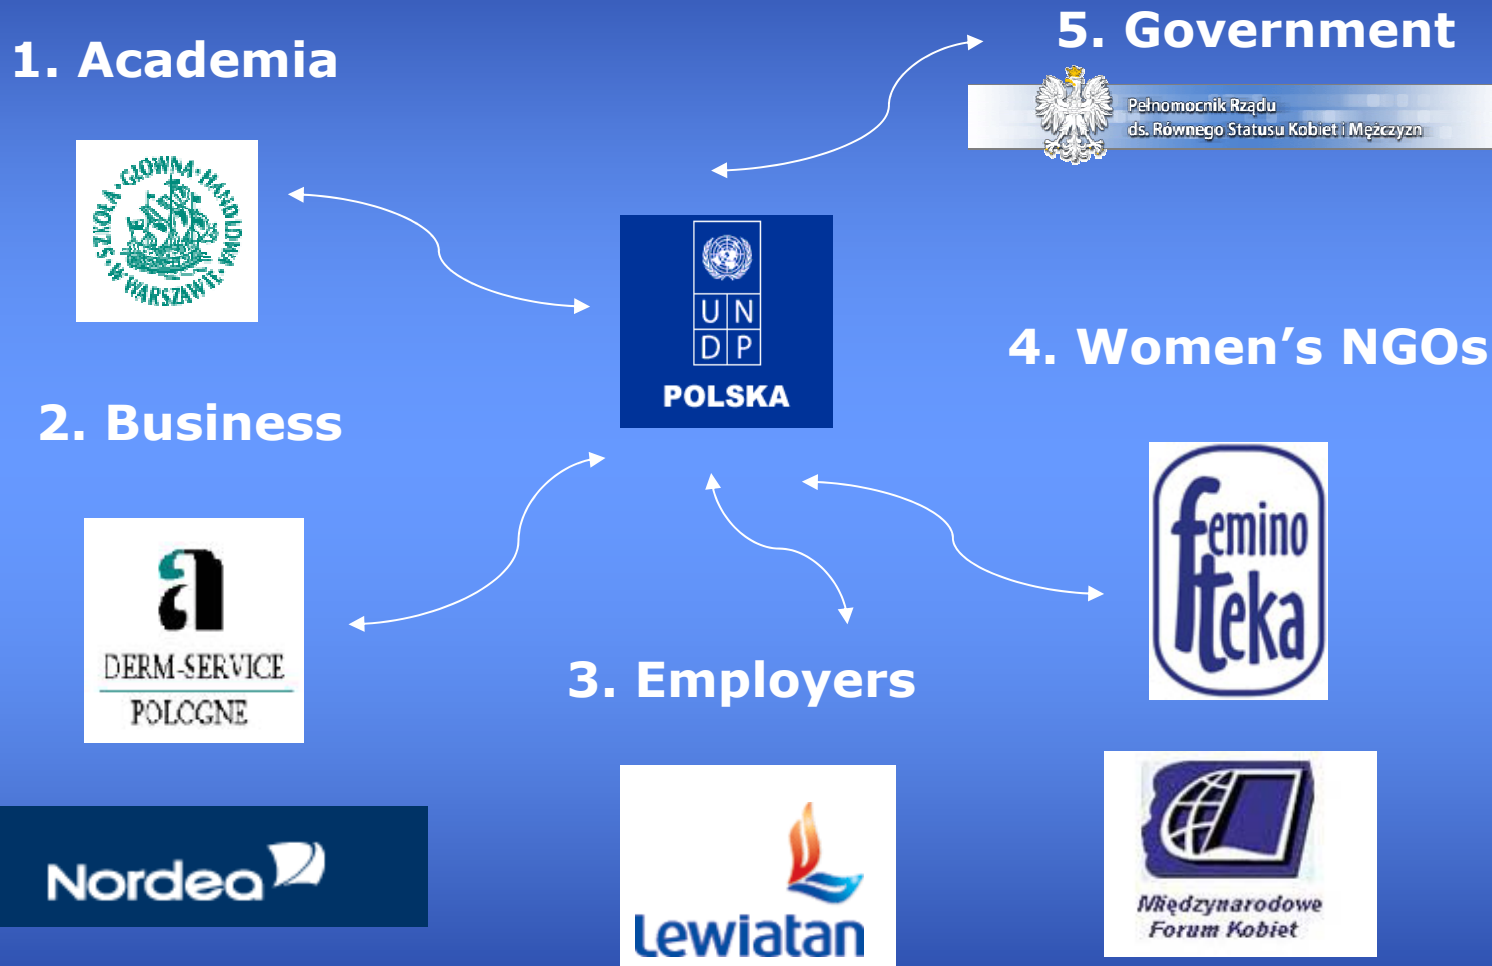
1. Academia

5. Government

Pełnomocnik Rządu
ds. Równego Statusu Kobiet i Mężczyzn

SZKOŁA GŁÓWNA HANDLOWA W WARSZAWIE

UN
DP
POLSKA

4. Women's NGOs

2. Business

a
DERM-SERVICE
POLOGNE

3. Employers

feminoteka

Nordea

Lewiatan

Międzynarodowe
Forum Kobiet